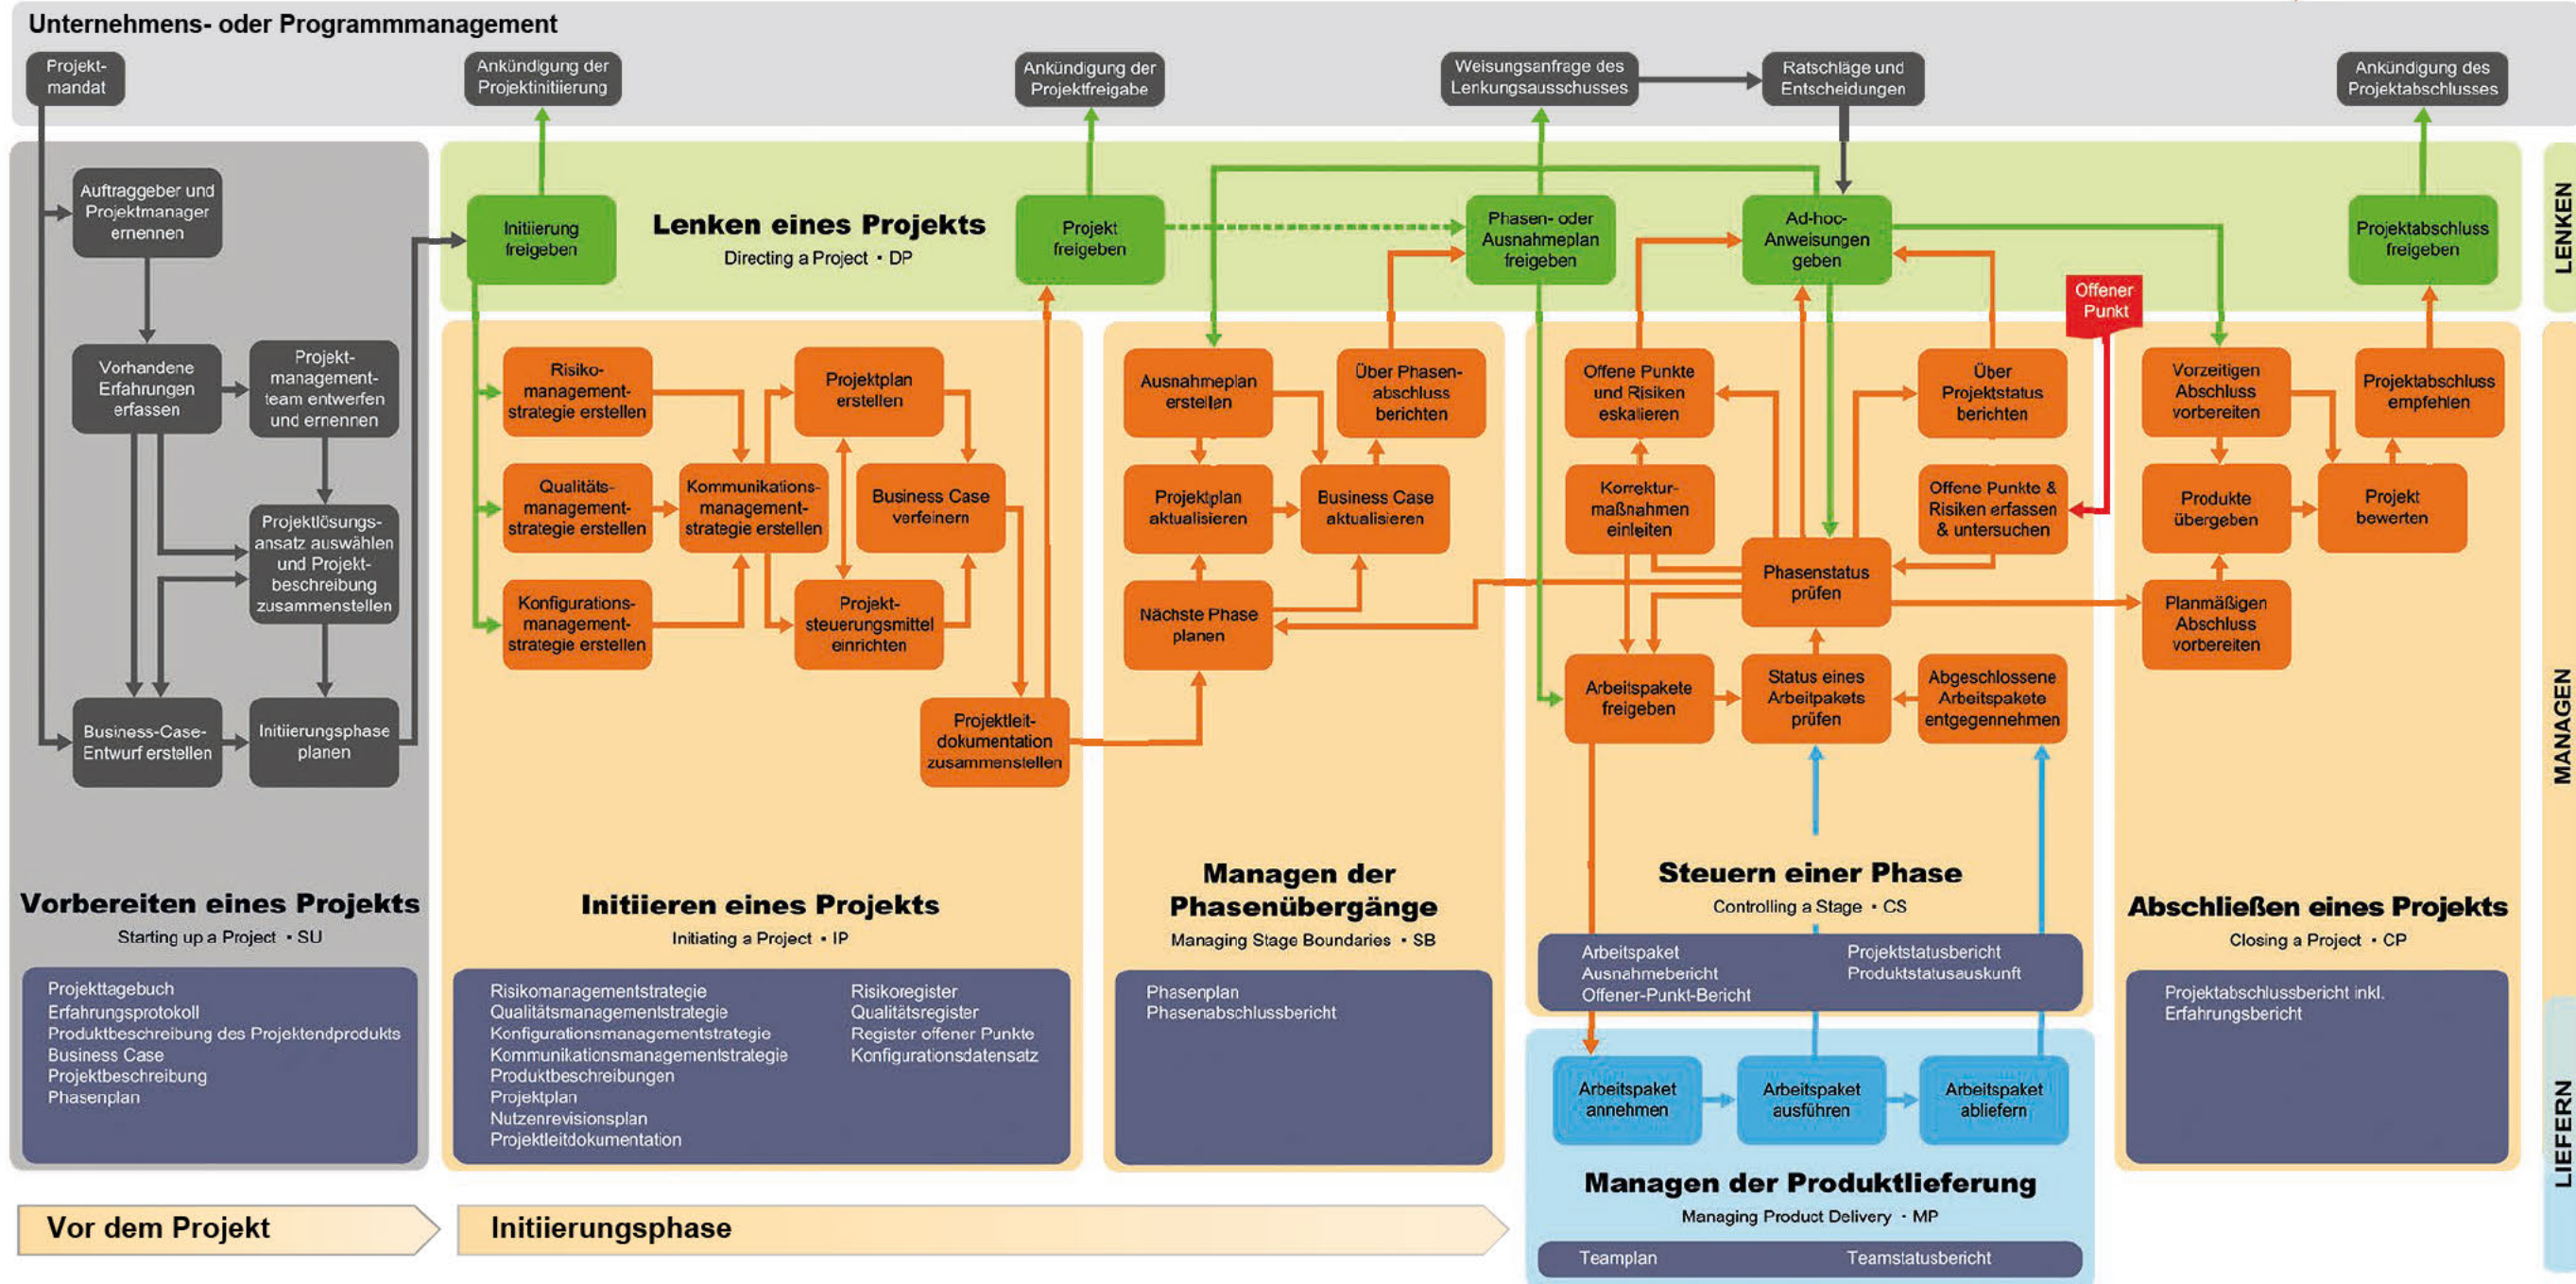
Unternehmens- oder Programmmanagement

Projektmandat

Ankündigung der Projektinitiierung

Ankündigung der Projektfreigabe

Weisungsanfrage des Lenkungsausschusses

Ratschläge und Entscheidungen

Ankündigung des Projektabschlusses

Auftraggeber und Projektmanager ernennen

Vorhandene Erfahrungen erfassen

Projektmanagementteam entwerfen und ernennen

Projektlösungsansatz auswählen und Projektbeschreibung zusammenstellen

Business-Case-Entwurf erstellen

Initiierungsphase planen

Initiierung freigeben

Lenken eines Projekts
Directing a Project • DP

Projekt freigeben

Phasen- oder Ausnahmeplan freigeben

Ad-hoc-Anweisungen geben

Projektabschluss freigeben

LENKEN

Risikomanagementstrategie erstellen

Qualitätsmanagementstrategie erstellen

Konfigurationsmanagementstrategie erstellen

Kommunikationsmanagementstrategie erstellen

Projektplan erstellen

Business Case verfeinern

Projektsteuerungsmittel einrichten

Projektleitdokumentation zusammenstellen

Ausnahmeplan erstellen

Über Phasenabschluss berichten

Projektplan aktualisieren

Business Case aktualisieren

Nächste Phase planen

Offene Punkte und Risiken eskalieren

Über Projektstatus berichten

Offener Punkt

Korrekturmaßnahmen einleiten

Offene Punkte & Risiken erfassen & untersuchen

Phasenstatus prüfen

Arbeitspakete freigeben

Status eines Arbeitspakets prüfen

Abgeschlossene Arbeitspakete entgegennehmen

Vorzeitigen Abschluss vorbereiten

Projektabschluss empfehlen

Produkte übergeben

Projekt bewerten

Planmäßigen Abschluss vorbereiten

MANAGEN

Vorbereiten eines Projekts
Starting up a Project • SU

Projekttagebuch
Erfahrungsprotokoll
Produktbeschreibung des Projektendprodukts
Business Case
Projektbeschreibung
Phasenplan

Initiieren eines Projekts
Initiating a Project • IP

Risikomanagementstrategie
Qualitätsmanagementstrategie
Konfigurationsmanagementstrategie
Kommunikationsmanagementstrategie
Produktbeschreibungen
Projektplan
Nutzenrevisionsplan
Projektleitdokumentation

Risikoregister
Qualitätsregister
Register offener Punkte
Konfigurationsdatensatz

Managen der Phasenübergänge
Managing Stage Boundaries • SB

Phasenplan
Phasenabschlussbericht

Steuern einer Phase
Controlling a Stage • CS

Arbeitspaket
Ausnahmebericht
Offener-Punkt-Bericht

Projektstatusbericht
Produktstatusauskunft

Abschließen eines Projekts
Closing a Project • CP

Projektabschlussbericht inkl. Erfahrungsbericht

Arbeitspaket annehmen

Arbeitspaket ausführen

Arbeitspaket abliefern

Managen der Produktlieferung
Managing Product Delivery • MP

Teamplan
Teamstatusbericht

LIEFERN

Vor dem Projekt

Initiierungsphase